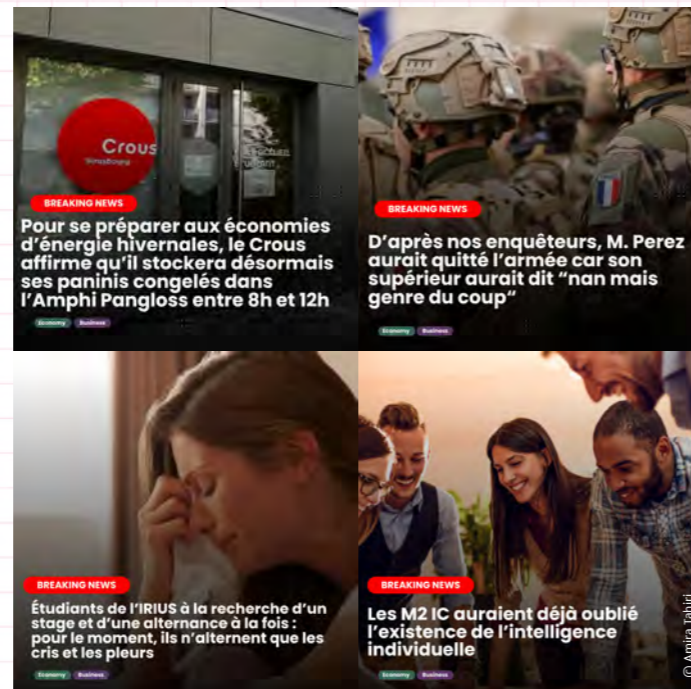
Crous
Strasbourg

BREAKING NEWS

Pour se préparer aux économies d'énergie hivernales, le Crous affirme qu'il stockera désormais ses paninis congelés dans l'Amphi Pangloss entre 8h et 12h

Economy Business

BREAKING NEWS

D'après nos enquêteurs, M. Perez aurait quitté l'armée car son supérieur aurait dit "nan mais genre du coup"

Economy Business

BREAKING NEWS

Étudiants de l'IRIUS à la recherche d'un stage et d'une alternance à la fois : pour le moment, ils n'alternent que les cris et les pleurs

Economy Business

BREAKING NEWS

Les M2 IC auraient déjà oublié l'existence de l'intelligence individuelle

Economy Business

© Amira Tahiri